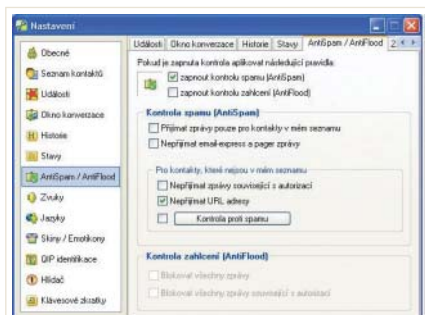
Nastavení

Obecné
Seznam kontaktů
Události
Okno konverzace
Historie
Stavy
AntiSpam / AntiFlood
Zvuky
Jazyky
Skiny / Emotikony
QIP identifikace
Hlídač
Klávesové zkratky

Události | Okno konverzace | Historie | Stavy | AntiSpam / AntiFlood | 2

Pokud je zapnuta kontrola aplikovat následující pravidla
zapnout kontrolu spamu (AntiSpam)
zapnout kontrolu zahlcení (AntiFlood)

Kontrola spamu (AntiSpam)
Přijímat zprávy pouze pro kontakty v mém seznamu
Nepřijímat email-express a pager zprávy

Pro kontakty, které nejsou v mém seznamu
Nepřijímat zprávy související s autorizací
Nepřijímat URL adresy
Kontrola proti spamu

Kontrola zahlcení (AntiFlood)
Blokovat všechny zprávy
Blokovat všechny zprávy související s autorizací